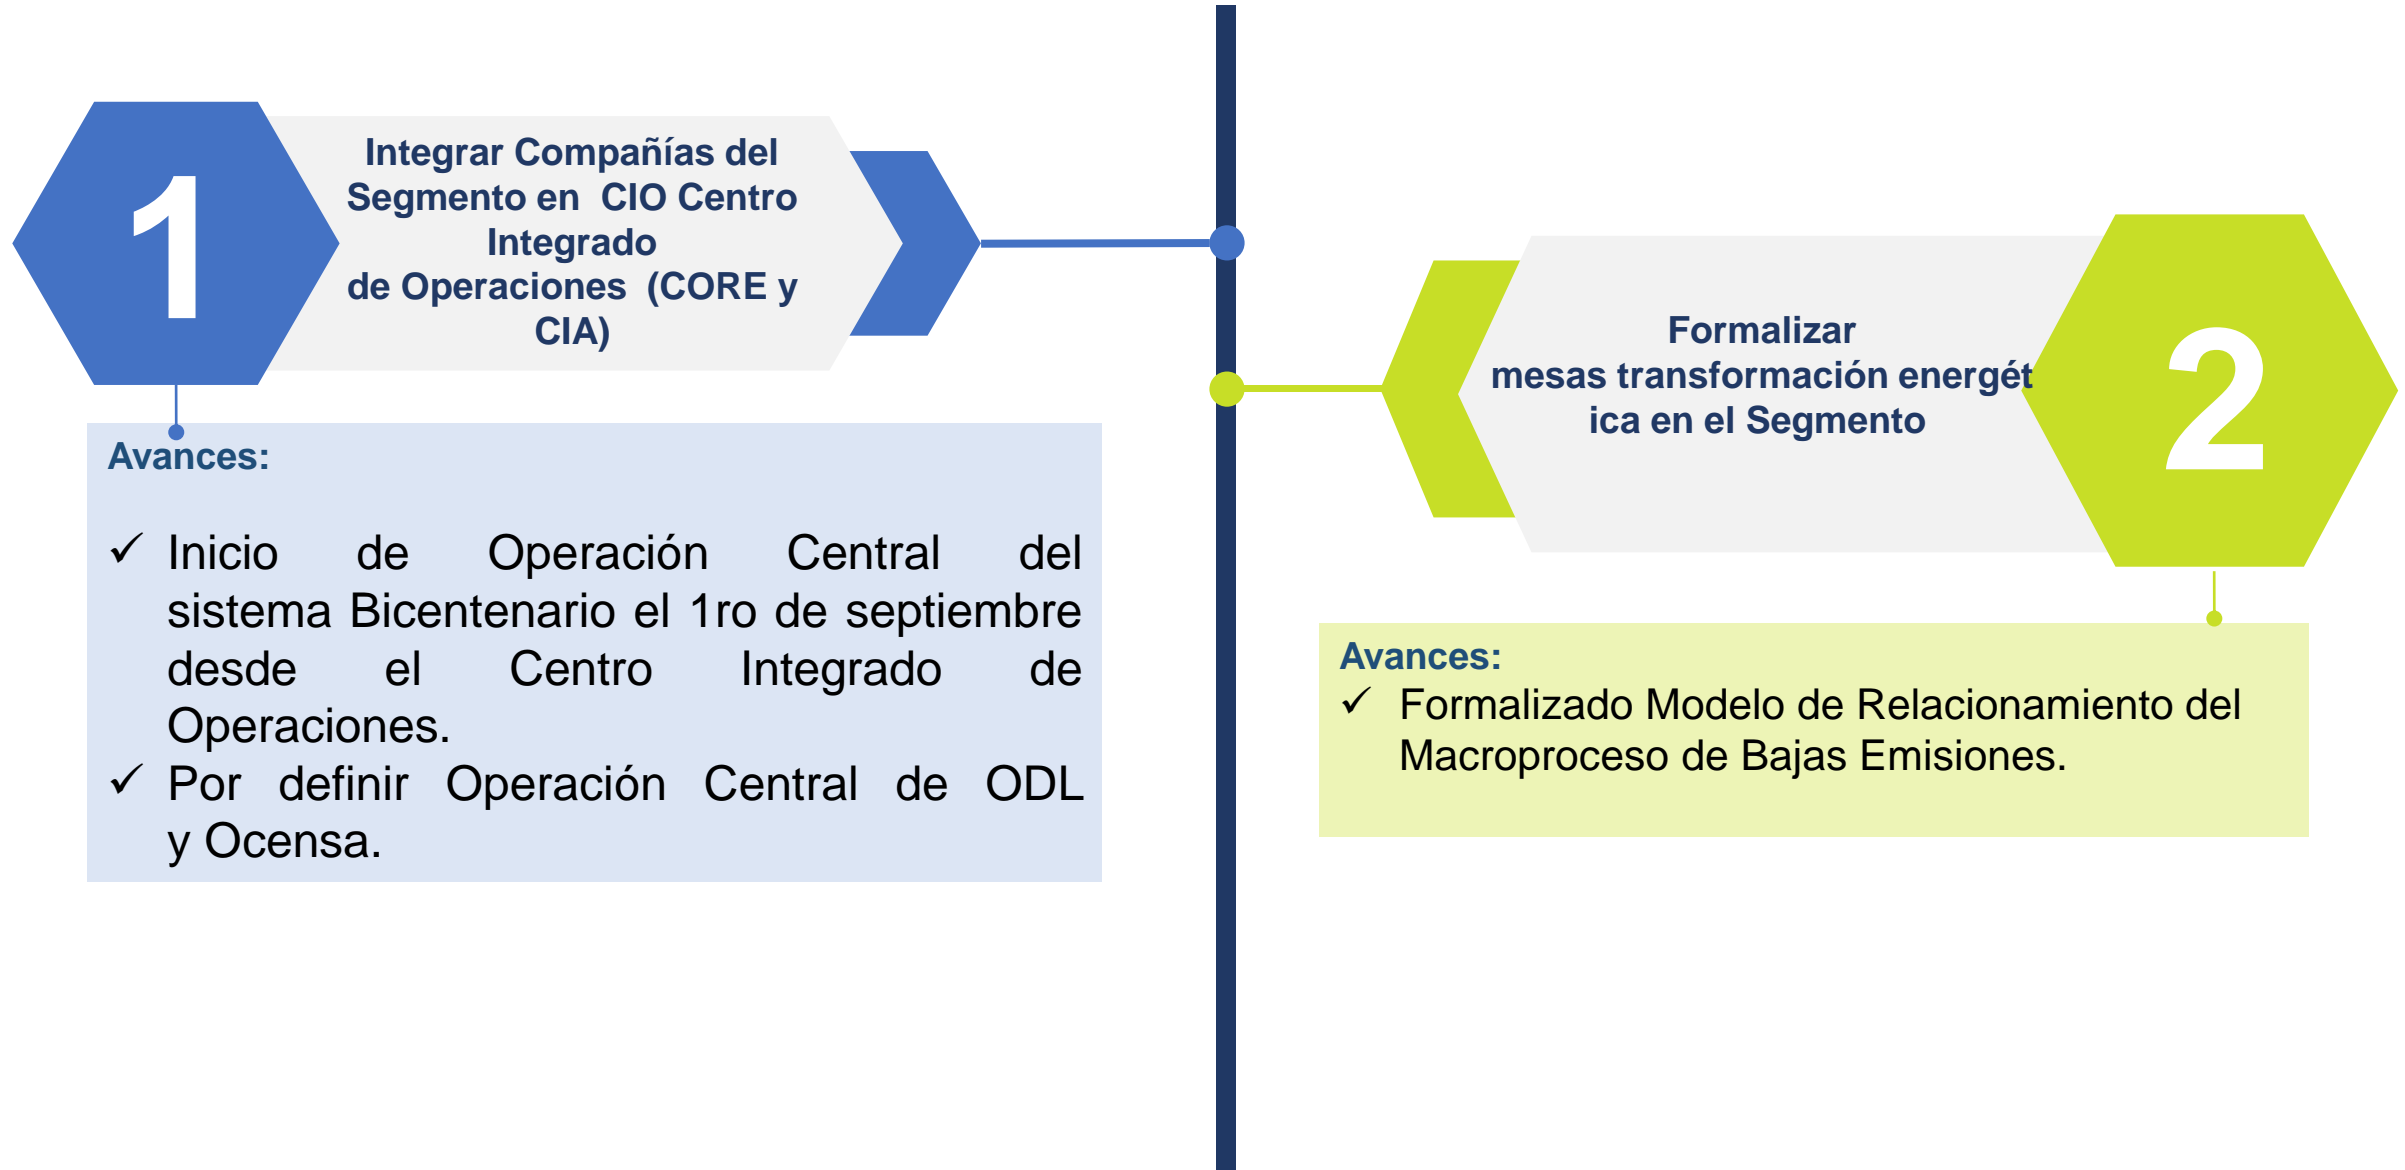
1

Integrar Compañías del Segmento en CIO Centro Integrado de Operaciones (CORE y CIA)

Avances:

✓ Inicio de Operación Central del sistema Bicentenario el 1ro de septiembre desde el Centro Integrado de Operaciones.
✓ Por definir Operación Central de ODL y Ocensa.

Formalizar mesas transformación energética en el Segmento

2

Avances:
✓ Formalizado Modelo de Relacionamiento del Macroproceso de Bajas Emisiones.